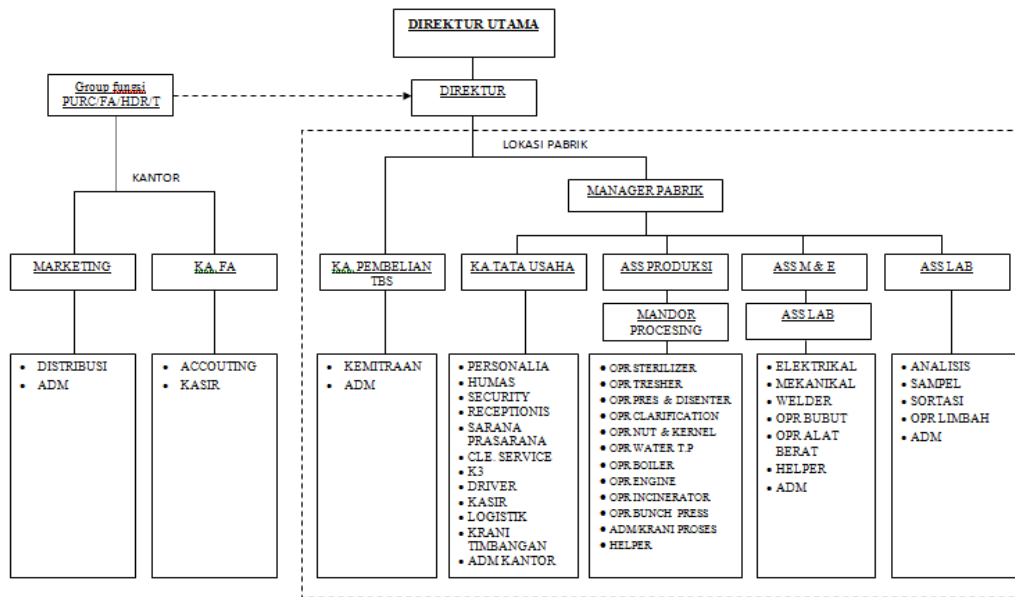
DIREKTUR UTAMA

Group fungsi PURC/FA/HDR/T

DIREKTUR

LOKASI PABRIK

KANTOR

MANAGER PABRIK

MARKETING

KA. FA

KA. PEMBELIAN TBS

KA TATA USAHA

ASS PRODUKSI

ASS M & E

ASS LAB

MANDOR PROCESING

ASS LAB

- DISTRIBUSI
- ADM

- ACCOUTING
- KASIR

- KEMITRAAN
- ADM

- PERSONALIA
- HUMAS
- SECURITY
- RECEPTIONIS
- SARANA PRASARANA
- CLE. SERVICE
- K3
- DRIVER
- KASIR
- LOGISTIK
- KRANI TIMBANGAN
- ADM KANTOR

- OPR STERILIZER
- OPR TRESHER
- OPR PRES & DISENTER
- OPR CLARIFICATION
- OPR NUT & KERNEL
- OPR WATER T.P
- OPR BOILER
- OPR ENGINE
- OPR INCINERATOR
- OPR BUNCH. PRESS
- ADM/KRANI PROSES
- HELPER

- ELEKTRIKAL
- MEKANIKAL
- WELDER
- OPR BUBUT
- OPR ALAT BERAT
- HELPER
- ADM

- ANALISIS
- SAMPEL
- SORTASI
- OPR LIMBAH
- ADM